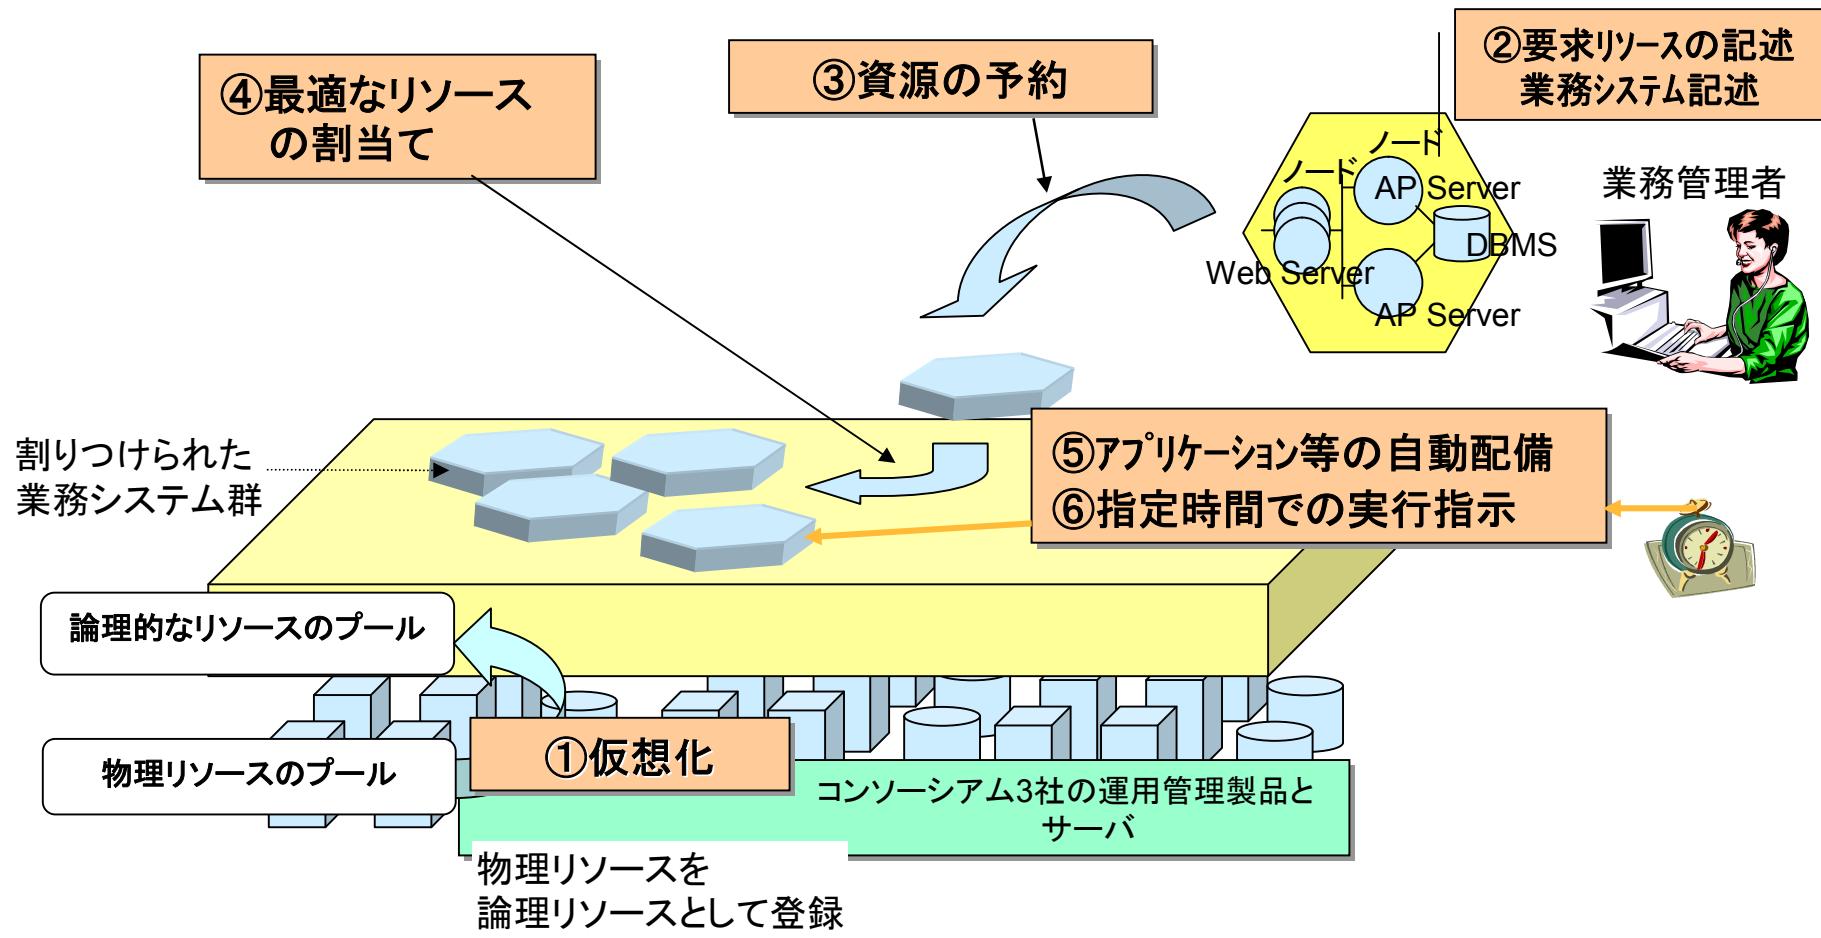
④最適なリソースの割当て

③資源の予約

②要求リソースの記述
業務システム記述

ノード
ノード
AP Server
DBMS
Web Server
AP Server

業務管理者

割りつけられた業務システム群

⑤アプリケーション等の自動配備
⑥指定時間での実行指示

論理的なリソースのプール

物理リソースのプール

①仮想化

コンソーシアム3社の運用管理製品とサーバ

物理リソースを論理リソースとして登録